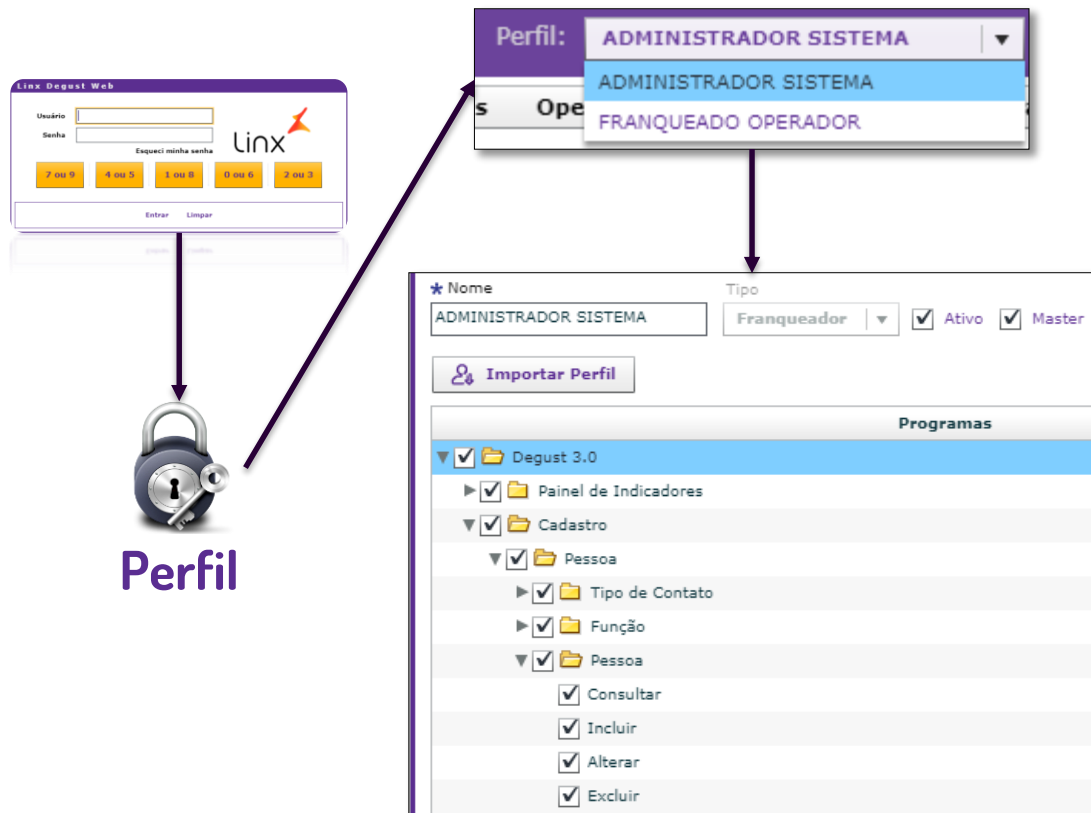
Linx Degust Web

Usuário
Senha
Esqueci minha senha
linx
7 ou 9
4 ou 5
1 ou 8
0 ou 6
2 ou 3
Entrar
Limpar

Perfil

Perfil: ADMINISTRADOR SISTEMA
ADMINISTRADOR SISTEMA
FRANQUEADO OPERADOR
s Ope

* Nome
ADMINISTRADOR SISTEMA
Tipo
Franqueador
Ativo
Master
Importar Perfil
Programas
Degust 3.0
Painel de Indicadores
Cadastro
Pessoa
Tipo de Contato
Função
Pessoa
Consultar
Incluir
Alterar
Excluir